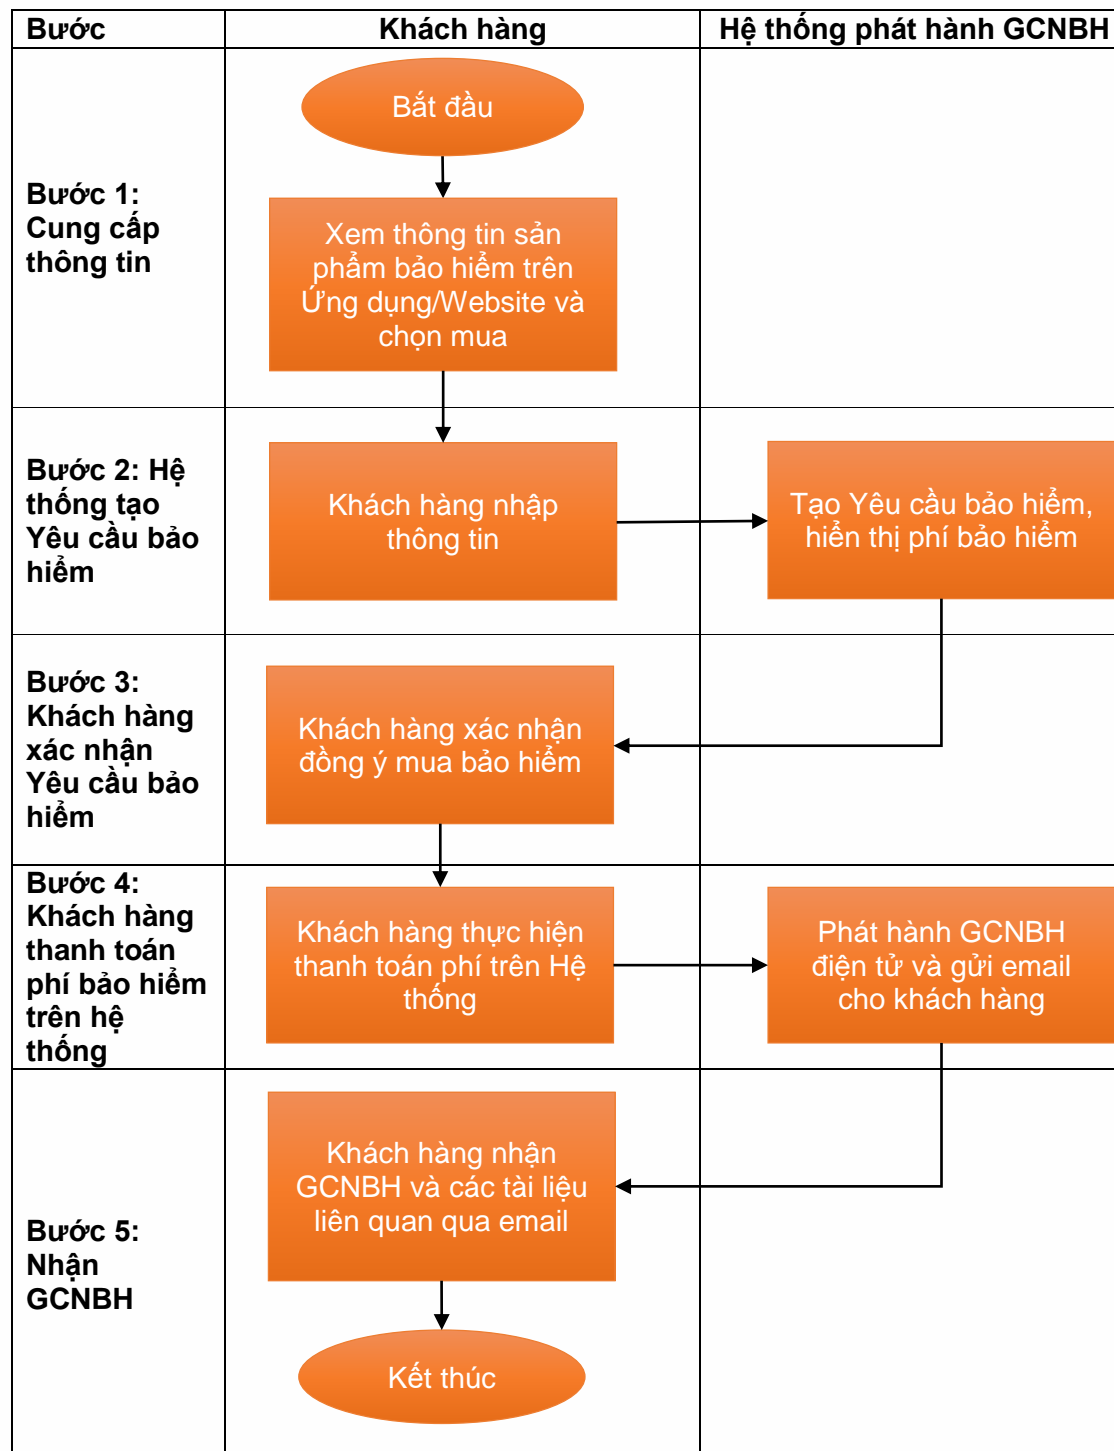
| Bước | Khách hàng | Hệ thống phát hành GCNBH |
|---|---|---|
| Bước 1: Cung cấp thông tin | Bắt đầu<br>Xem thông tin sản phẩm bảo hiểm trên Ứng dụng/Website và chọn mua | |
| Bước 2: Hệ thống tạo Yêu cầu bảo hiểm | Khách hàng nhập thông tin | Tạo Yêu cầu bảo hiểm, hiển thị phí bảo hiểm |
| Bước 3: Khách hàng xác nhận Yêu cầu bảo hiểm | Khách hàng xác nhận đồng ý mua bảo hiểm | |
| Bước 4: Khách hàng thanh toán phí bảo hiểm trên hệ thống | Khách hàng thực hiện thanh toán phí trên Hệ thống | Phát hành GCNBH điện tử và gửi email cho khách hàng |
| Bước 5: Nhận GCNBH | Khách hàng nhận GCNBH và các tài liệu liên quan qua email<br>Kết thúc | |